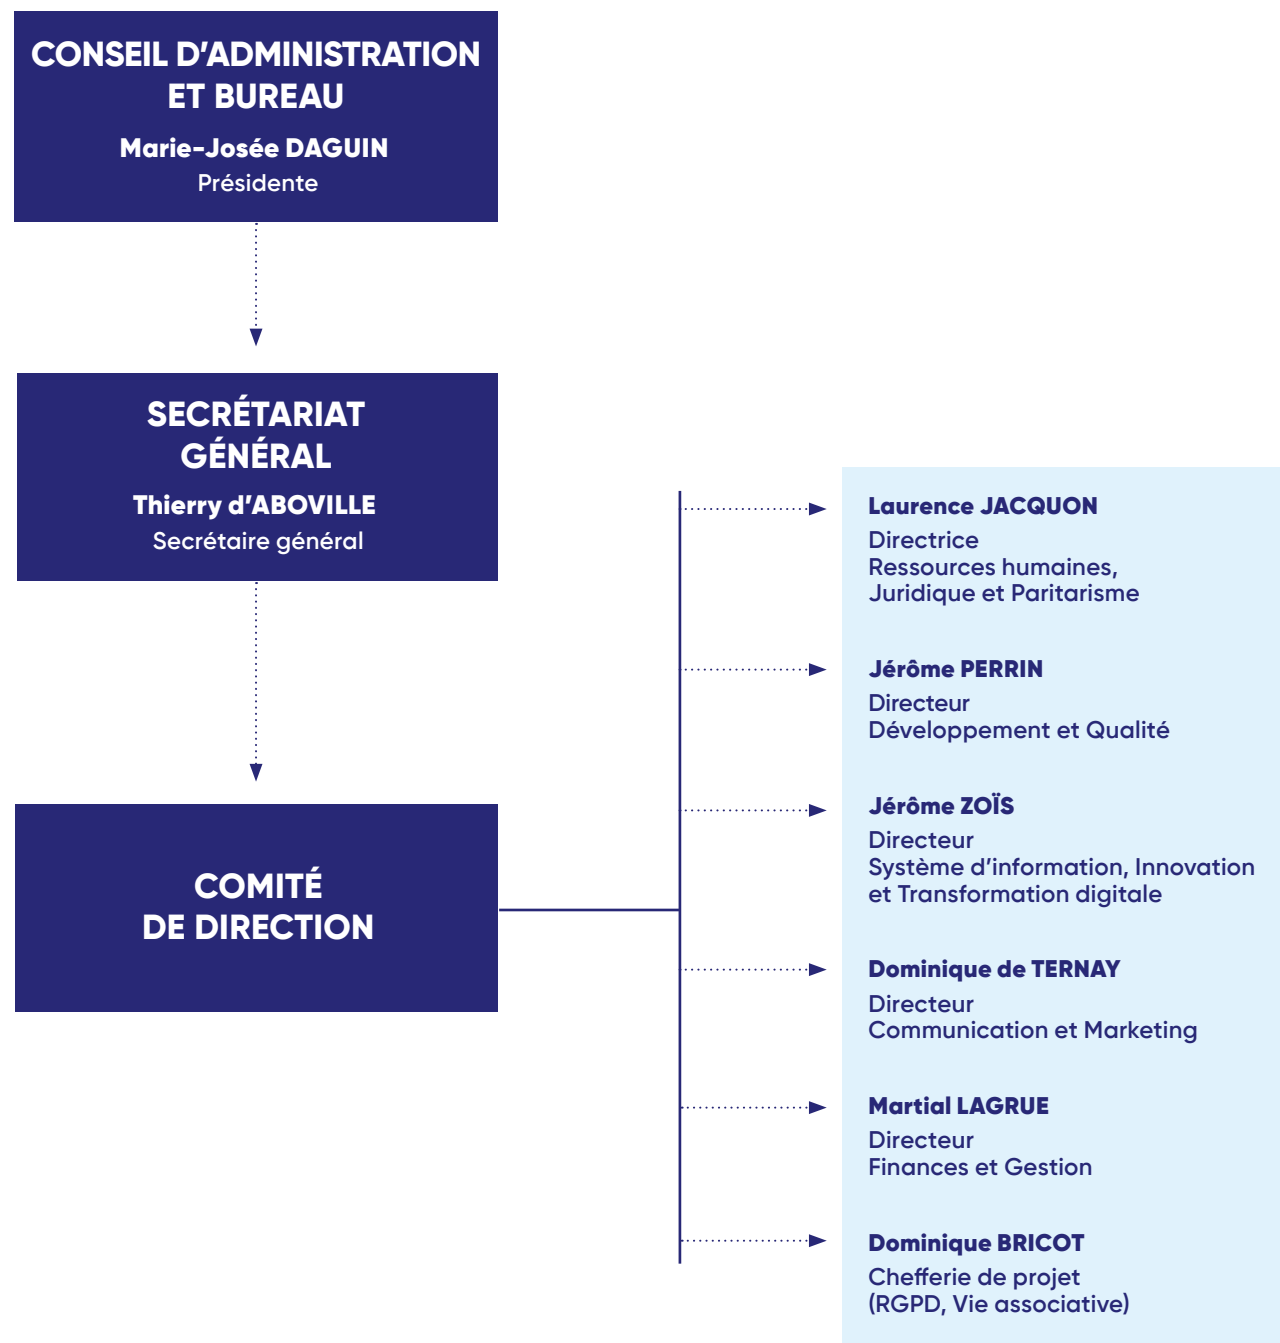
CONSEIL D'ADMINISTRATION ET BUREAU

Marie-Josée DAGUIN
Présidente

SECRÉTARIAT GÉNÉRAL

Thierry d'ABOVILLE
Secrétaire général

COMITÉ DE DIRECTION

Laurence JACQUON
Directrice
Ressources humaines, Juridique et Paritarisme

Jérôme PERRIN
Directeur
Développement et Qualité

Jérôme ZOÏS
Directeur
Système d'information, Innovation et Transformation digitale

Dominique de TERNAY
Directeur
Communication et Marketing

Martial LAGRUE
Directeur
Finances et Gestion

Dominique BRICOT
Chefferie de projet
(RGPD, Vie associative)